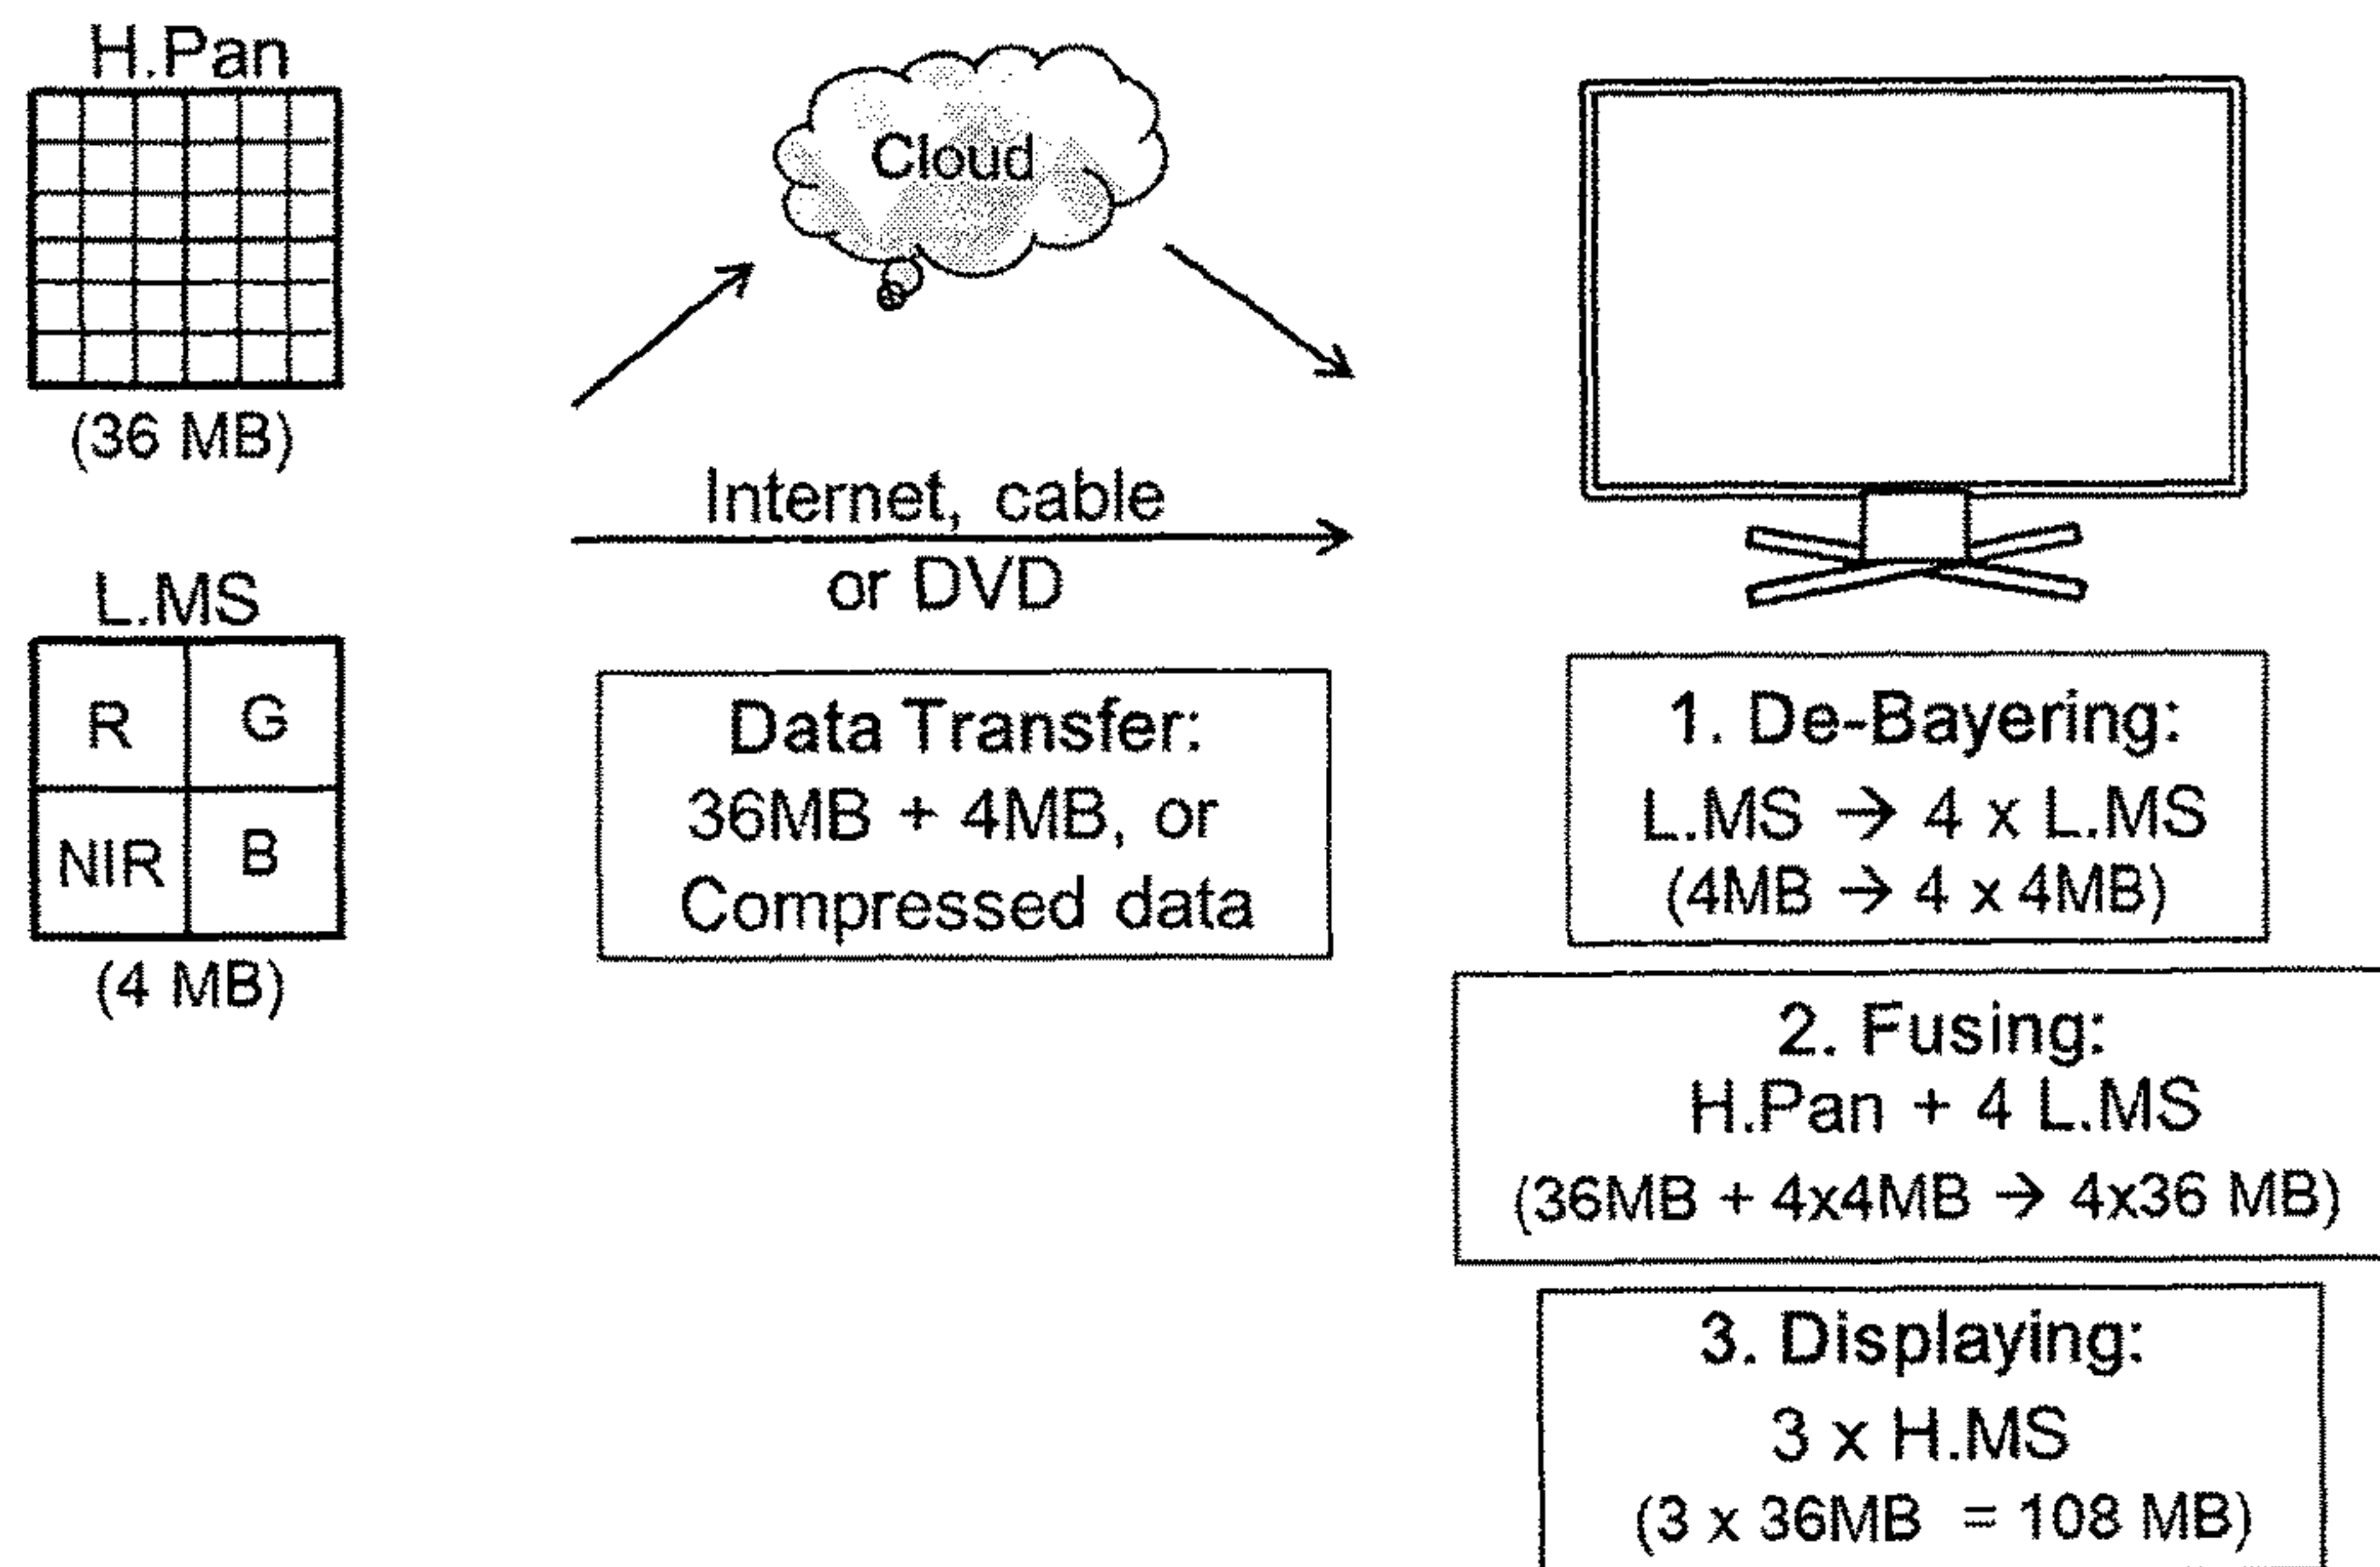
H.Pan

(36 MB)

L.MS

| R | G |
|---|---|
| NIR | B |

(4 MB)

Cloud

Internet, cable or DVD

Data Transfer:
36MB + 4MB, or
Compressed data

1. De-Bayering:
L.MS → 4 x L.MS
(4MB → 4 x 4MB)

2. Fusing:
H.Pan + 4 L.MS
(36MB + 4x4MB → 4x36 MB)

3. Displaying:
3 x H.MS
(3 x 36MB = 108 MB)